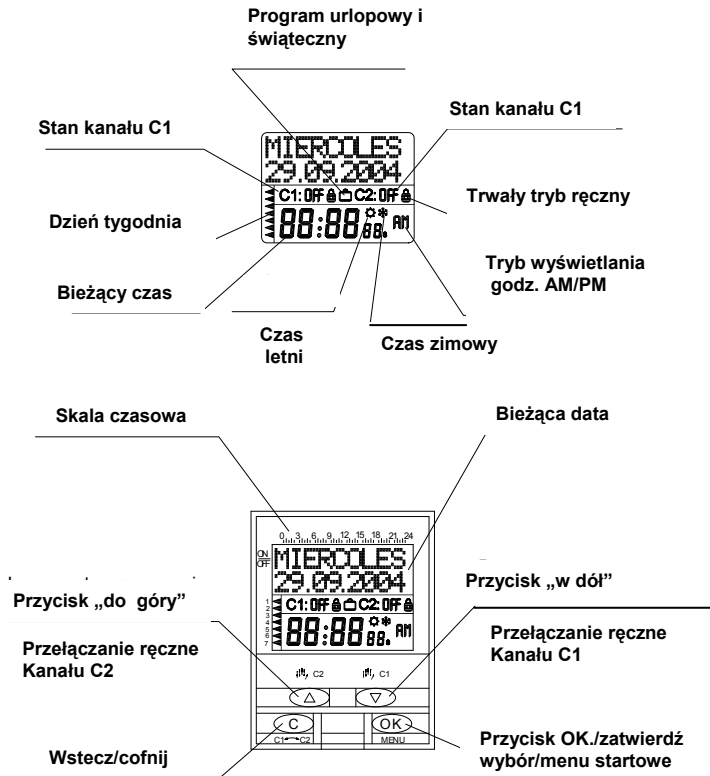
Program urlopowy i świąteczny

Stan kanału C1

Stan kanału C1

MIERCOLES
29.09.2004
C1: OFF C2: OFF
88:88 88. AM

Trwały tryb ręczny

Dzień tygodnia

Tryb wyświetlania godz. AM/PM

Bieżący czas

Czas letni

Czas zimowy

Skala czasowa

Bieżąca data

0 3 6 9 12 15 18 21 24
ON
OFF
MIERCOLES
29.09.2004
C1: OFF C2: OFF
88:88 88. AM

Przycisk „do góry"

Przycisk „w dół"

Przełączanie ręczne Kanału C2

Przełączanie ręczne Kanału C1

C2
C1
△
▽
C
C1 C2
OK
MENU

Wstecz/cofnij

Przycisk OK./zatwierdź wybór/menu startowe